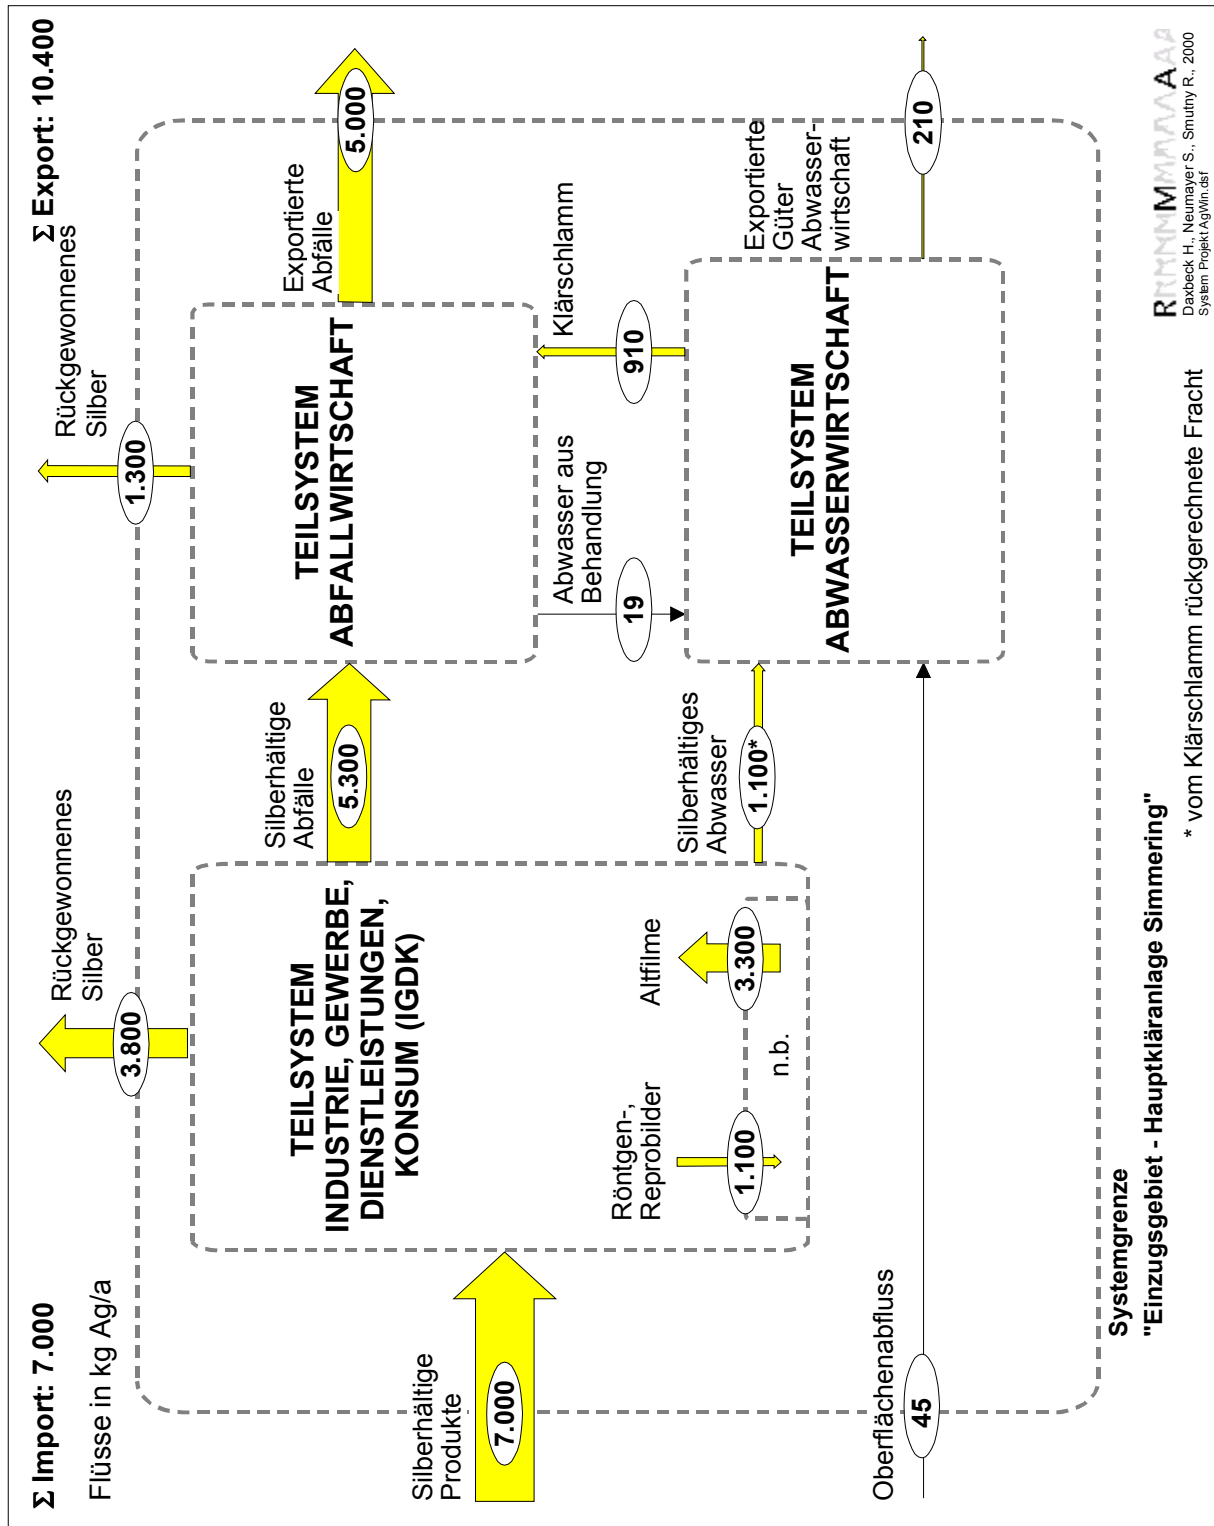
Σ Import: 7.000

Flüsse in kg Ag/a

Σ Export: 10.400

Rückgewonnenes Silber

3.800

Rückgewonnenes Silber

1.300

Exportierte Abfälle

5.000

Silberhältige Produkte

7.000

TEILSYSTEM INDUSTRIE, GEWERBE, DIENSTLEISTUNGEN, KONSUM (IGDK)

Röntgen-, Reprobilder

1.100

n.b.

Altfilme

3.300

Silberhältige Abfälle

5.300

TEILSYSTEM ABFALLWIRTSCHAFT

Abwasser aus Behandlung

19

Klärschlamm

910

Silberhältiges Abwasser

1.100*

TEILSYSTEM ABWASSERWIRTSCHAFT

Exportierte Güter Abwasserwirtschaft

210

Oberflächenabfluss

45

Systemgrenze
"Einzugsgebiet - Hauptkläranlage Simmering"

* vom Klärschlamm rückgerechnete Fracht

Daxbeck H., Neumayer S., Smutny R., 2000
System Projekt AgWin.dsf